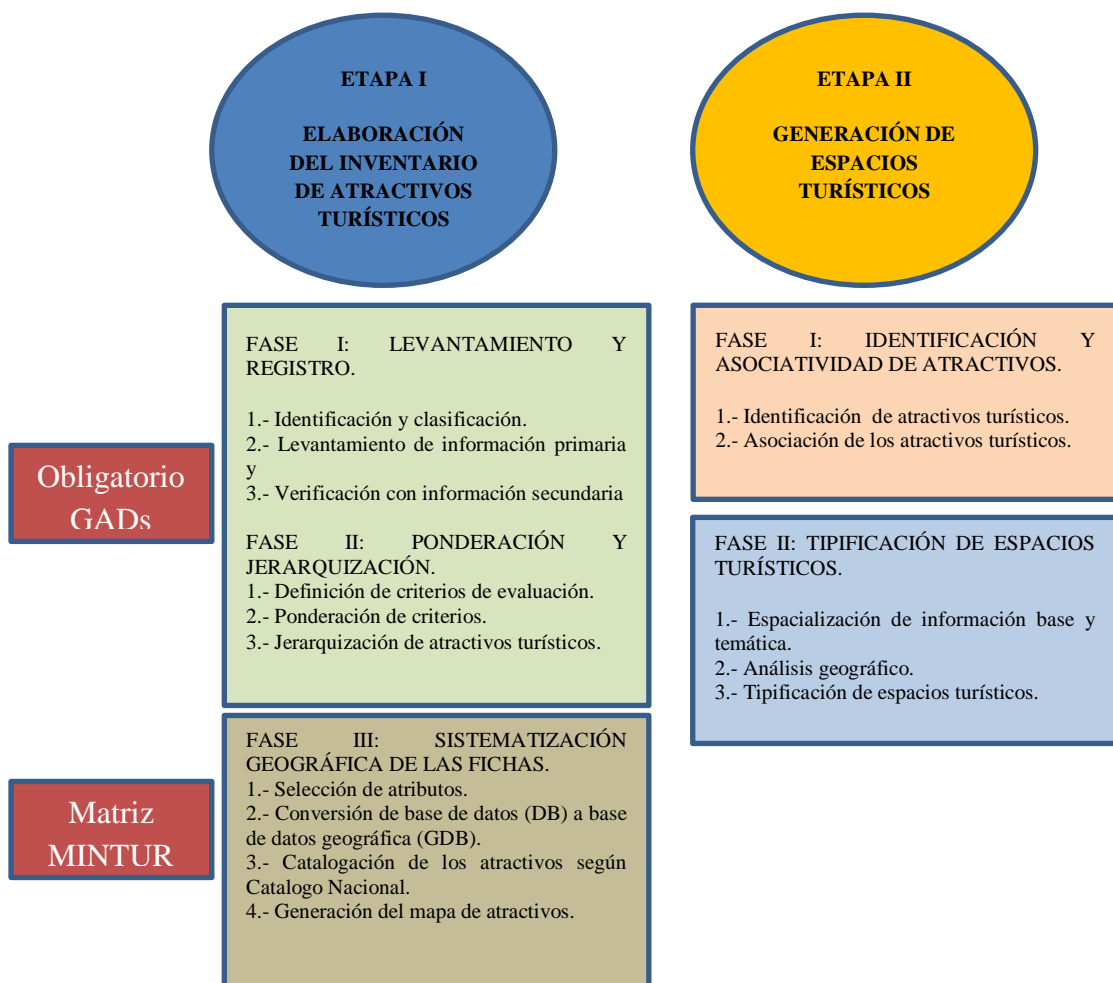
ETAPA I

ELABORACIÓN DEL INVENTARIO DE ATRACTIVOS TURÍSTICOS

ETAPA II

GENERACIÓN DE ESPACIOS TURÍSTICOS

Obligatorio GADs

FASE I: LEVANTAMIENTO Y REGISTRO.

1.- Identificación y clasificación.
2.- Levantamiento de información primaria y
3.- Verificación con información secundaria

FASE II: PONDERACIÓN Y JERARQUIZACIÓN.
1.- Definición de criterios de evaluación.
2.- Ponderación de criterios.
3.- Jerarquización de atractivos turísticos.

Matriz MINTUR

FASE III: SISTEMATIZACIÓN GEOGRÁFICA DE LAS FICHAS.
1.- Selección de atributos.
2.- Conversión de base de datos (DB) a base de datos geográfica (GDB).
3.- Catalogación de los atractivos según Catalogo Nacional.
4.- Generación del mapa de atractivos.

FASE I: IDENTIFICACIÓN Y ASOCIATIVIDAD DE ATRACTIVOS.

1.- Identificación de atractivos turísticos.
2.- Asociación de los atractivos turísticos.

FASE II: TIPIFICACIÓN DE ESPACIOS TURÍSTICOS.

1.- Espacialización de información base y temática.
2.- Análisis geográfico.
3.- Tipificación de espacios turísticos.